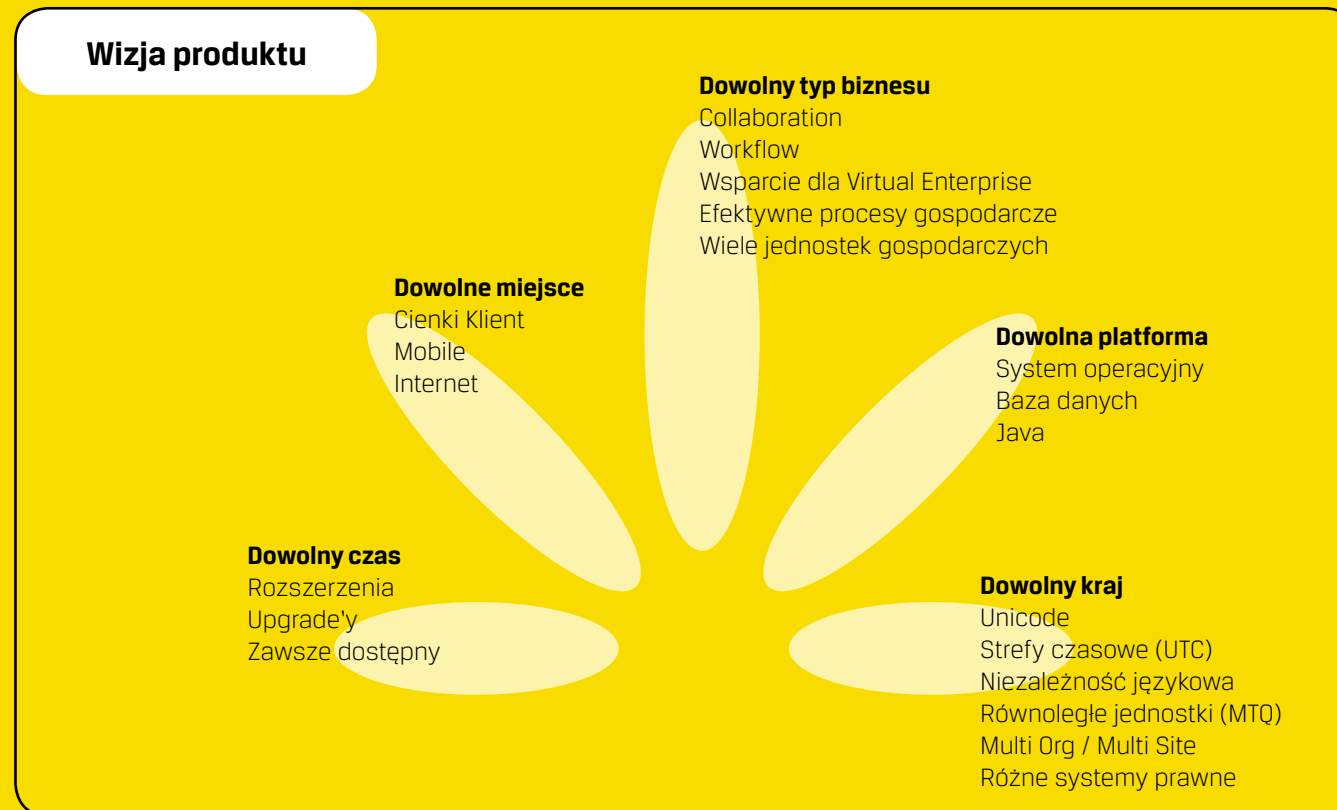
Wizja produktu

Dowolny typ biznesu
Collaboration
Workflow
Wsparcie dla Virtual Enterprise
Efektywne procesy gospodarcze
Wiele jednostek gospodarczych

Dowolne miejsce
Cienki Klient
Mobile
Internet

Dowolna platforma
System operacyjny
Baza danych
Java

Dowolny czas
Rozszerzenia
Upgrade'y
Zawsze dostępny

Dowolny kraj
Unicode
Strefy czasowe (UTC)
Niezależność językowa
Równoległe jednostki (MTQ)
Multi Org / Multi Site
Różne systemy prawne